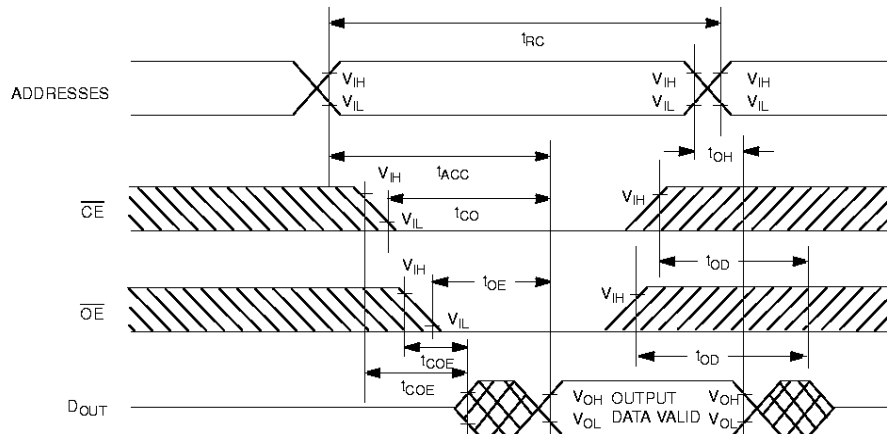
$t_{RC}$

ADDRESSES

$V_{IH}$
$V_{IL}$

$V_{IH}$
$V_{IL}$

$V_{IH}$
$V_{IL}$

$t_{ACC}$

$t_{OH}$

$\overline{CE}$

$V_{IH}$
$V_{IL}$

$t_{CO}$

$V_{IH}$

$t_{OD}$

$\overline{OE}$

$V_{IH}$
$V_{IL}$

$t_{OE}$

$V_{IH}$

$t_{COE}$

$t_{OD}$

$t_{COE}$

$D_{OUT}$

$V_{OH}$
$V_{OL}$

OUTPUT
DATA VALID

$V_{OH}$
$V_{OL}$